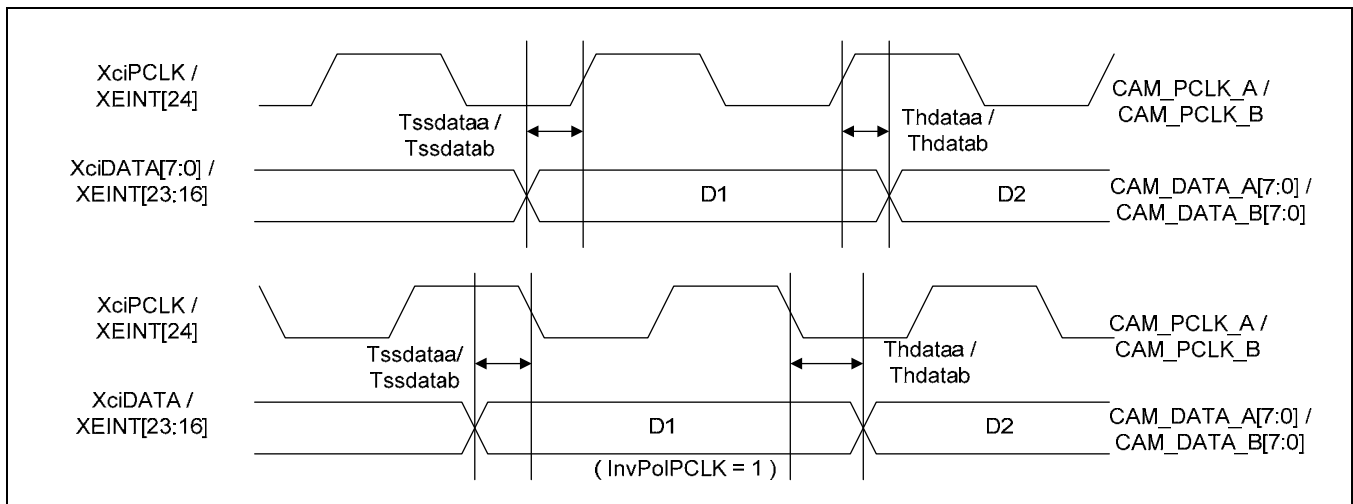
XciPCLK /
XEINT[24]

CAM_PCLK_A /
CAM_PCLK_B

Tssdataa /
Tssdatab

Thdataa /
Thdatab

XciDATA[7:0] /
XEINT[23:16]

D1

D2

CAM_DATA_A[7:0] /
CAM_DATA_B[7:0]

XciPCLK /
XEINT[24]

CAM_PCLK_A /
CAM_PCLK_B

Tssdataa/
Tssdatab

Thdataa /
Thdatab

XciDATA /
XEINT[23:16]

D1

D2

CAM_DATA_A[7:0] /
CAM_DATA_B[7:0]

( InvPolPCLK = 1 )